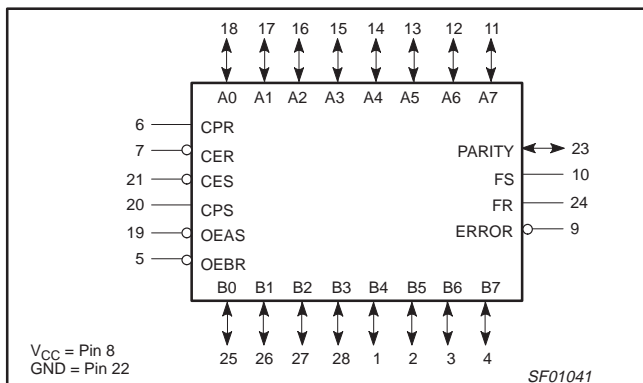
18 17 16 15 14 13 12 11

A0 A1 A2 A3 A4 A5 A6 A7

6 CPR
7 CER
21 CES
20 CPS
19 OEAS
5 OEBR

PARITY 23
FS 10
FR 24
ERROR 9

B0 B1 B2 B3 B4 B5 B6 B7

25 26 27 28 1 2 3 4

$V_{CC}$ = Pin 8
GND = Pin 22

SF01041